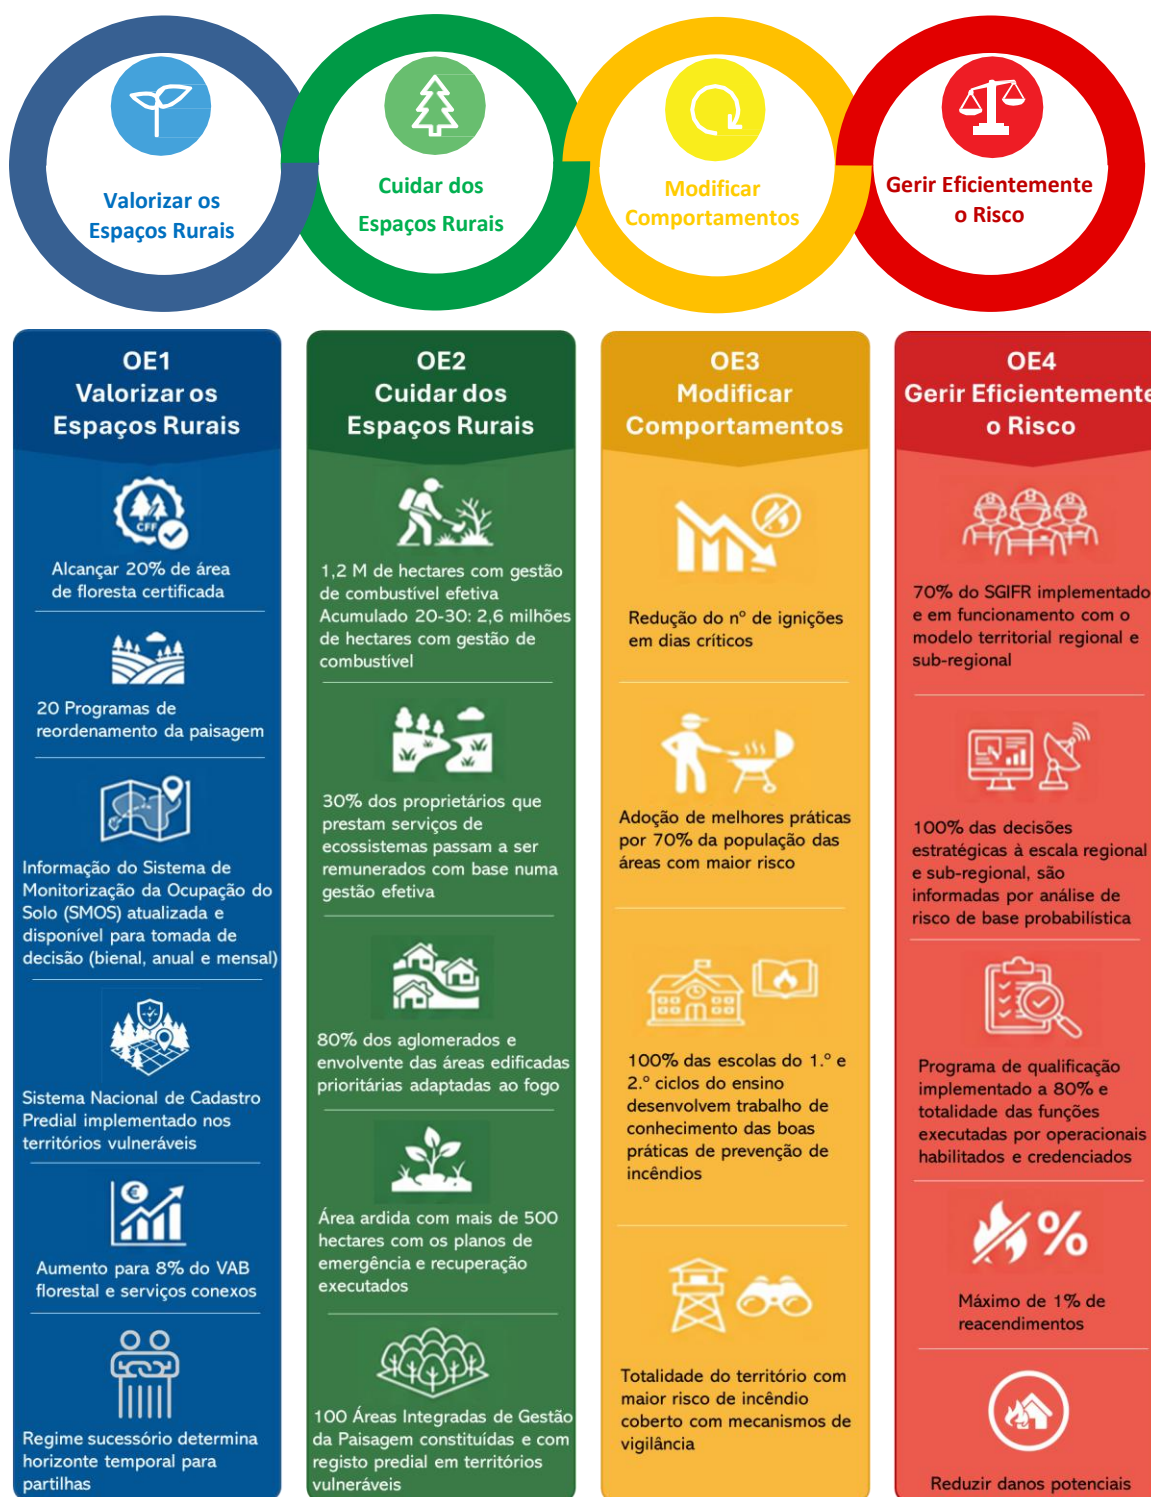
Valorizar os Espaços Rurais

Cuidar dos Espaços Rurais

Modificar Comportamentos

Gerir Eficientemente o Risco

OE1
Valorizar os Espaços Rurais

Alcançar 20% de área de floresta certificada

20 Programas de reordenamento da paisagem

Informação do Sistema de Monitorização da Ocupação do Solo (SMOS) atualizada e disponível para tomada de decisão (bienal, anual e mensal)

Sistema Nacional de Cadastro Predial implementado nos territórios vulneráveis

Aumento para 8% do VAB florestal e serviços conexos

Regime sucessório determina horizonte temporal para partilhas

OE2
Cuidar dos Espaços Rurais

1,2 M de hectares com gestão de combustível efetiva
Acumulado 20-30: 2,6 milhões de hectares com gestão de combustível

30% dos proprietários que prestam serviços de ecossistemas passam a ser remunerados com base numa gestão efetiva

80% dos aglomerados e envolvente das áreas edificadas prioritárias adaptadas ao fogo

Área ardida com mais de 500 hectares com os planos de emergência e recuperação executados

100 Áreas Integradas de Gestão da Paisagem constituídas e com registo predial em territórios vulneráveis

OE3
Modificar Comportamentos

Redução do nº de ignições em dias críticos

Adoção de melhores práticas por 70% da população das áreas com maior risco

100% das escolas do 1.º e 2.º ciclos do ensino desenvolvem trabalho de conhecimento das boas práticas de prevenção de incêndios

Totalidade do território com maior risco de incêndio coberto com mecanismos de vigilância

OE4
Gerir Eficientemente o Risco

70% do SGIFR implementado e em funcionamento com o modelo territorial regional e sub-regional

100% das decisões estratégicas à escala regional e sub-regional, são informadas por análise de risco de base probabilística

Programa de qualificação implementado a 80% e totalidade das funções executadas por operacionais habilitados e credenciados

Máximo de 1% de reacendimentos

Reduzir danos potenciais